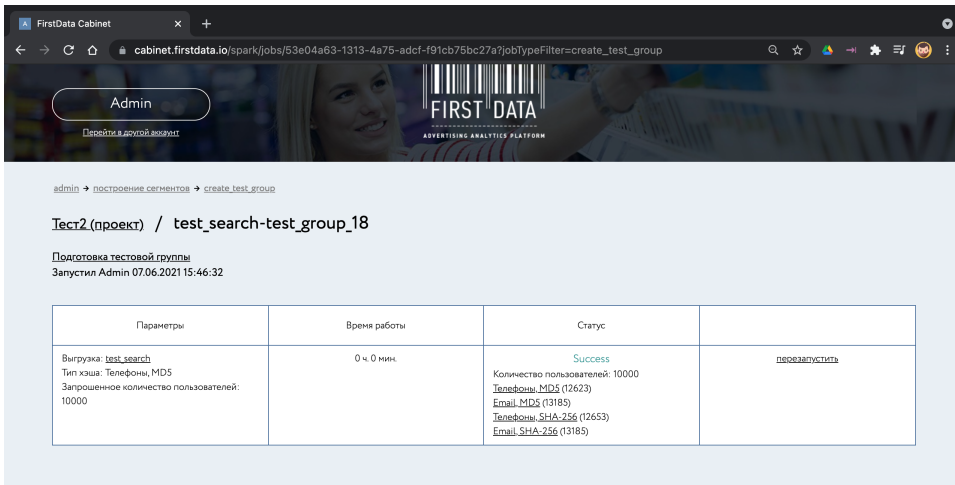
FirstData Cabinet

cabinet.firstdata.io/spark/jobs/53e04a63-1313-4a75-adcf-f91cb75bc27a?jobTypeFilter=create_test_group

Admin

Перейти в другой аккаунт

FIRST DATA
ADVERTISING ANALYTICS PLATFORM

admin → построение сегментов → create_test_group

Тест2 (проект) / test_search-test_group_18

Подготовка тестовой группы
Запустил Admin 07.06.2021 15:46:32

| Параметры | Время работы | Статус | |
|---|---|---|---|
| Выгрузка: test_search<br>Тип хэша: Телефоны, MD5<br>Запрошенное количество пользователей: 10000 | 0 ч. 0 мин. | Success<br>Количество пользователей: 10000<br>Телефоны, MD5 (12623)<br>Email, MD5 (13185)<br>Телефоны, SHA-256 (12653)<br>Email, SHA-256 (13185) | перезапустить |